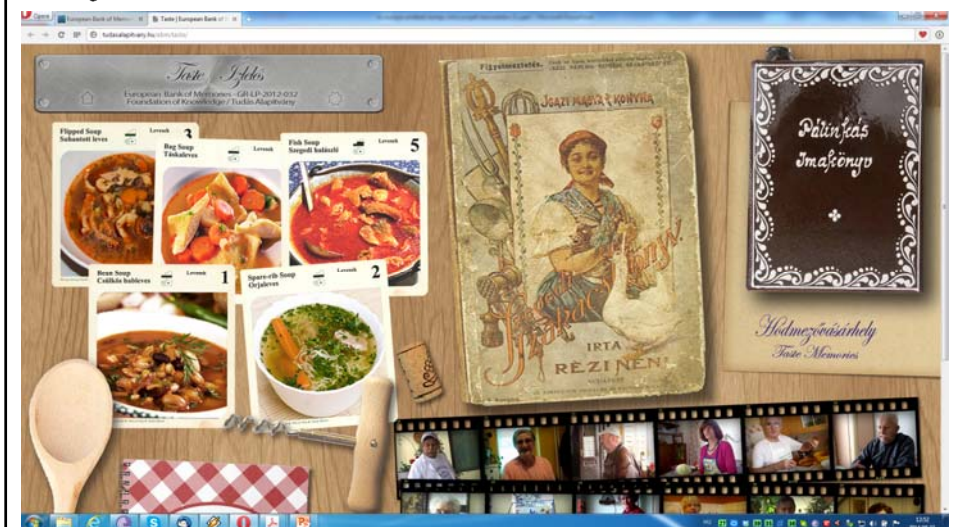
Opera | European Bank of Memo... | Taste | European Bank of...
tudasalapitvany.hu/ebm/taste/

Taste Ízlelés
European Bank of Memories - GR-LP-2012-032
Foundation of Knowledge / Tudás Alapítvány

Flipped Soup
Suhantott leves
Levesek
3

Bag Soup
Táskaleves
Levesek

Fish Soup
Szegedi halászlé
Levesek
5

Bean Soup
Csülkös bableves
Levesek
1

Spare-rib Soup
Orjaleves
Levesek
2

Figyelmeztetés.
JOZSI MAGYAR KONYHA
Szakácskönyv
IRTA
RÉZI NÉNI
BUDAPEST

Pálinkás Imakönyv

Hódmezővásárhely
Taste Memories